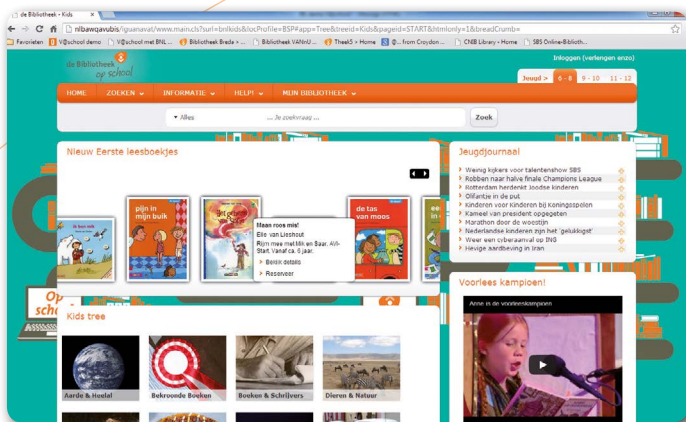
de Bibliotheek - Kids

nlbawqavubis/iguanaval/www.main.cls?surl=bnlkids&locProfile=BSP#app=Tree&treeid=Kids&pageid=START&htmlonly=1&breadCrumb=

Favorieten | V@school demo | V@school met BNL ... | Bibliotheek Breda > ... | Bibliotheek VANdU ... | Thee&5 > Home | @... from Croydon ... | CNB Library - Home | SBS Online-Biblioth...

de Bibliotheek op school

Inloggen (verlengen enzo)

Jeugd > | 6 - 8 | 9 - 10 | 11 - 12

HOME | ZOEKEN | INFORMATIE | HELP! | MIJN BIBLIOTHEEK

Alles | ... je zoekvraag ... | Zoek

Nieuw Eerste leesboekjes

pijn in mijn buik

de tas van mees

Maan roos mis!
Elle van Lieshout
Rijm mee met Mik en Saar. AVI-Start. Vanaf ca. 6 jaar.
Bekijk details
Reserveer

Jeugdjournaal

Weinig kijkers voor talentenshow SBS
Robben naar halve finale Champions League
Rotterdam herdenkt Joodse kinderen
Olifantje in de put
Kinderen voor Kinderen bij Koningspolon
Kameel van president opgegeten
Marathon door de woestijn
Nederlandse kinderen zijn het 'gelukkigst'
Weer een cyberaanval op ING
Hevige aardbeving in Iran

Voorlees kampioen!

Anne is de voorleeskampioen

Kids tree

Aarde & Heelal
Bekroonde Boeken
Boeken & Schrijvers
Dieren & Natuur